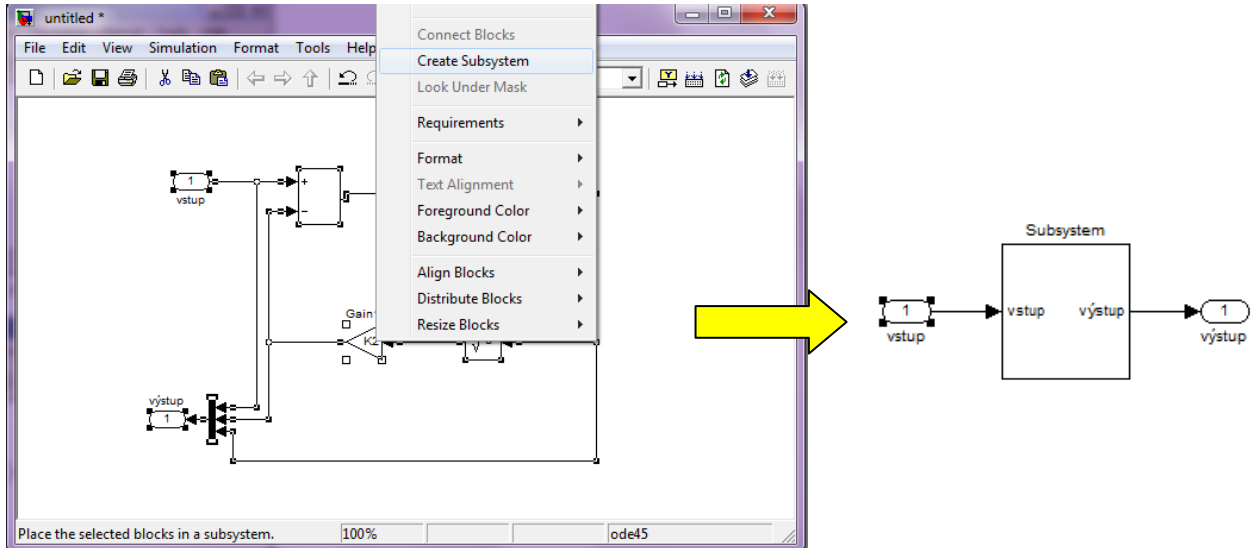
untitled *

File Edit View Simulation Format Tools Help

Connect Blocks
Create Subsystem
Look Under Mask
Requirements
Format
Text Alignment
Foreground Color
Background Color
Align Blocks
Distribute Blocks
Resize Blocks

1
vstup
+
-
Gain
K2
výstup
1

Place the selected blocks in a subsystem. 100% ode45

Subsystem
1
vstup
vstup
výstup
1
výstup